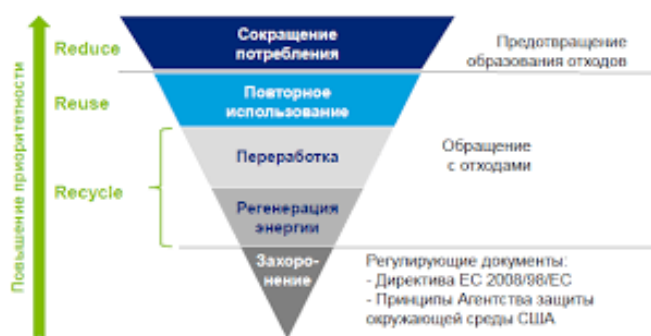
Повышение приоритетности

Reduce

Reuse

Recycle

Сокращение потребления

Повторное использование

Переработка

Регенерация энергии

Захоронение

Предотвращение образования отходов

Обращение с отходами

Регулирующие документы:
- Директива ЕС 2008/98/ЕС
- Принципы Агентства защиты окружающей среды США